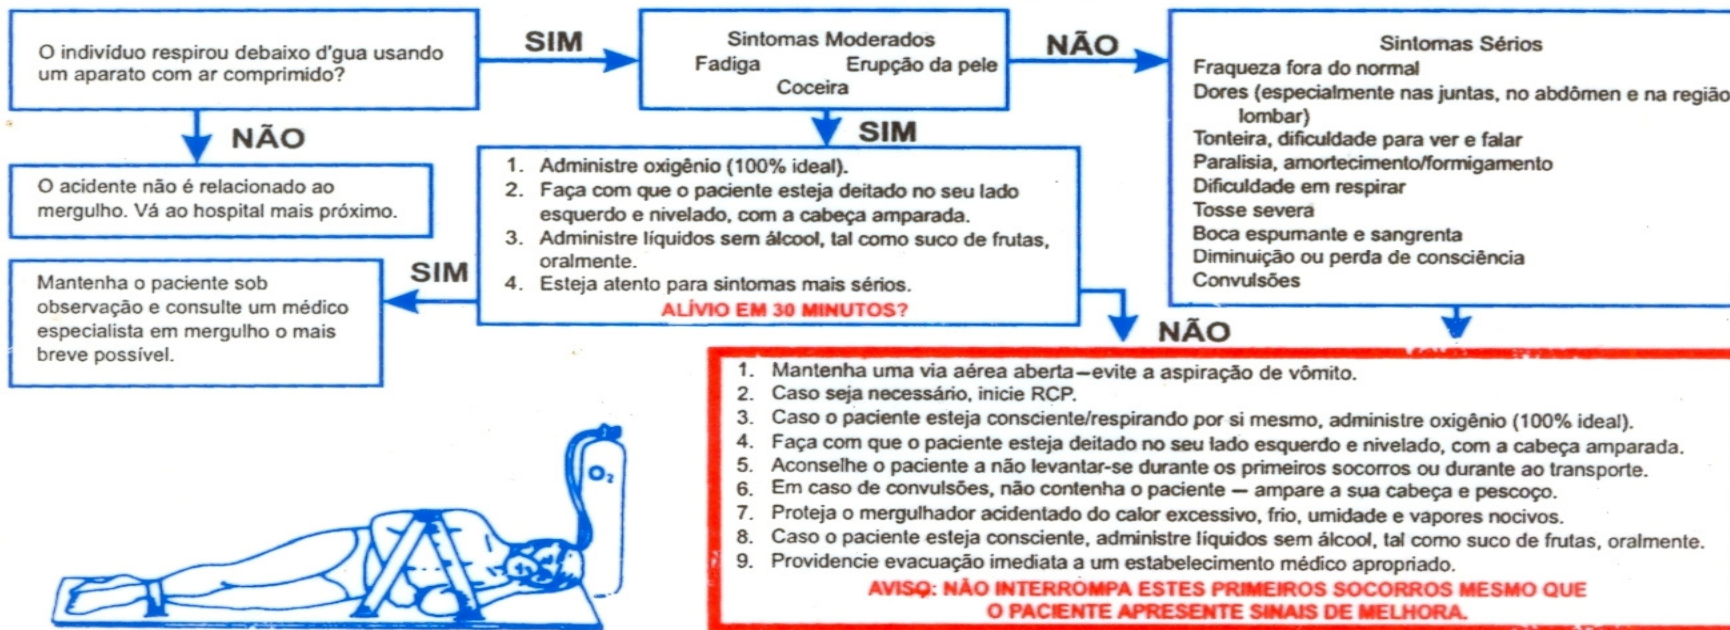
O indivíduo respirou debaixo d'gua usando um aparato com ar comprimido?

SIM

Sintomas Moderados
Fadiga Erupção da pele
Coceira

NÃO

Sintomas Sérios
Fraqueza fora do normal
Dores (especialmente nas juntas, no abdômen e na região lombar)
Tonteira, dificuldade para ver e falar
Paralisia, amortecimento/formigamento
Dificuldade em respirar
Tosse severa
Boca espumante e sangrenta
Diminuição ou perda de consciência
Convulsões

NÃO

O acidente não é relacionado ao mergulho. Vá ao hospital mais próximo.

SIM

1. Administre oxigênio (100% ideal).
2. Faça com que o paciente esteja deitado no seu lado esquerdo e nivelado, com a cabeça amparada.
3. Administre líquidos sem álcool, tal como suco de frutas, oralmente.
4. Esteja atento para sintomas mais sérios.

ALÍVIO EM 30 MINUTOS?

SIM

Mantenha o paciente sob observação e consulte um médico especialista em mergulho o mais breve possível.

NÃO

1. Mantenha uma via aérea aberta—evite a aspiração de vômito.
2. Caso seja necessário, inicie RCP.
3. Caso o paciente esteja consciente/respirando por si mesmo, administre oxigênio (100% ideal).
4. Faça com que o paciente esteja deitado no seu lado esquerdo e nivelado, com a cabeça amparada.
5. Aconselhe o paciente a não levantar-se durante os primeiros socorros ou durante ao transporte.
6. Em caso de convulsões, não contenha o paciente — ampare a sua cabeça e pescoço.
7. Proteja o mergulhador acidentado do calor excessivo, frio, umidade e vapores nocivos.
8. Caso o paciente esteja consciente, administre líquidos sem álcool, tal como suco de frutas, oralmente.
9. Providencie evacuação imediata a um estabelecimento médico apropriado.

AVISO: NÃO INTERROMPA ESTES PRIMEIROS SOCORROS MESMO QUE O PACIENTE APRESENTE SINAIS DE MELHORA.

$O_2$